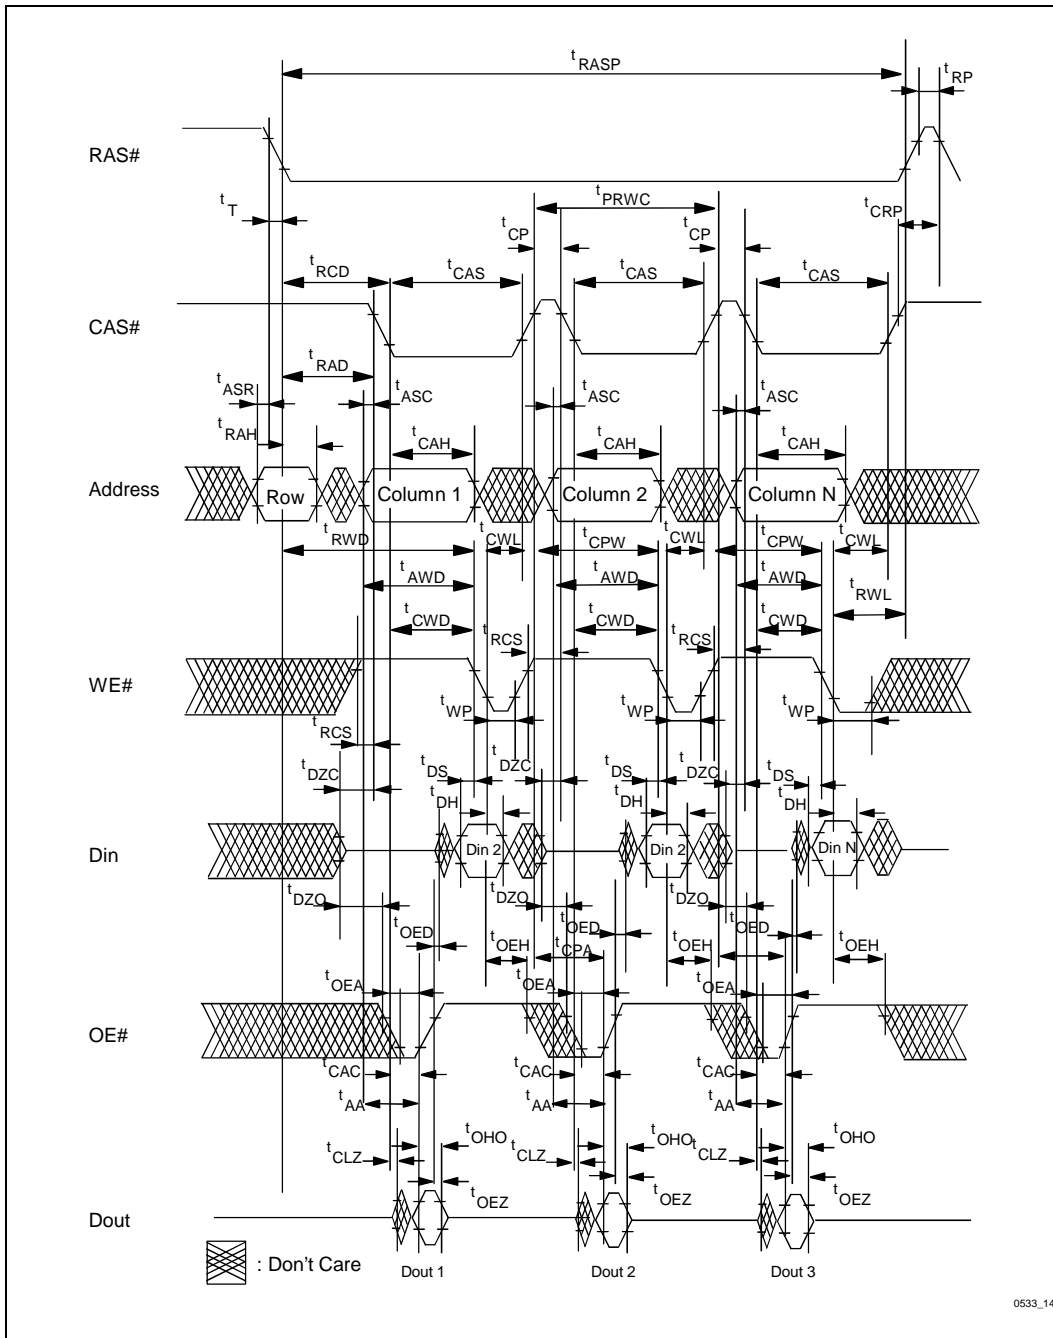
$t_{RASP}$
$t_{RP}$
RAS#
$t_{T}$
$t_{PRWC}$
$t_{CRP}$
$t_{CP}$
$t_{CP}$
$t_{RCD}$
$t_{CAS}$
$t_{CAS}$
$t_{CAS}$
CAS#
$t_{RAD}$
$t_{ASR}$
$t_{ASC}$
$t_{ASC}$
$t_{ASC}$
$t_{RAH}$
$t_{CAH}$
$t_{CAH}$
$t_{CAH}$
Address
Row
Column 1
Column 2
Column N
$t_{RWD}$
$t_{CWL}$
$t_{CPW}$
$t_{CWL}$
$t_{CPW}$
$t_{CWL}$
$t_{AWD}$
$t_{AWD}$
$t_{AWD}$
$t_{RWL}$
$t_{CWD}$
$t_{CWD}$
$t_{CWD}$
$t_{RCS}$
$t_{RCS}$
WE#
$t_{WP}$
$t_{WP}$
$t_{WP}$
$t_{RCS}$
$t_{DZC}$
$t_{DZC}$
$t_{DZC}$
$t_{DS}$
$t_{DS}$
$t_{DS}$
$t_{DH}$
$t_{DH}$
$t_{DH}$
Din
Din 2
Din 2
Din N
$t_{DZO}$
$t_{DZO}$
$t_{DZO}$
$t_{OED}$
$t_{OED}$
$t_{OED}$
$t_{OEH}$
$t_{CPA}$
$t_{OEH}$
$t_{OEH}$
$t_{OEA}$
$t_{OEA}$
$t_{OEA}$
OE#
$t_{CAC}$
$t_{CAC}$
$t_{CAC}$
$t_{AA}$
$t_{AA}$
$t_{AA}$
$t_{OHO}$
$t_{OHO}$
$t_{OHO}$
$t_{CLZ}$
$t_{CLZ}$
$t_{CLZ}$
$t_{OEZ}$
$t_{OEZ}$
$t_{OEZ}$
Dout
: Don’t Care
Dout 1
Dout 2
Dout 3
0533_14